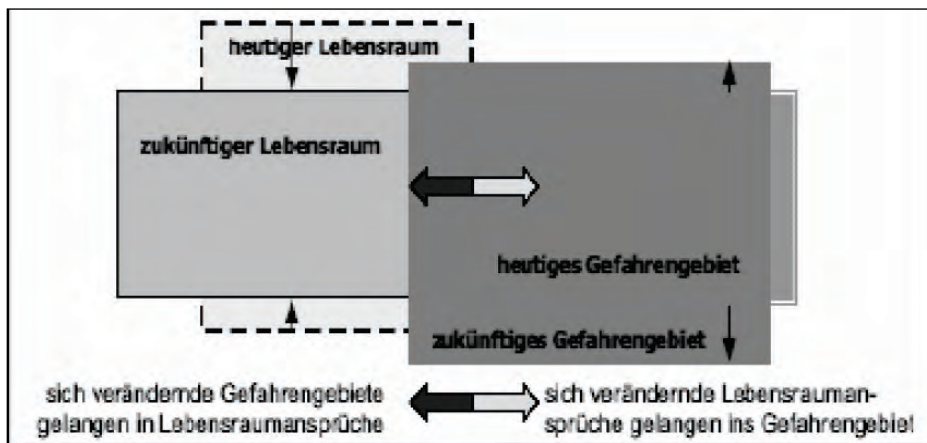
heutiger Lebensraum

zukünftiger Lebensraum

heutiges Gefahrengebiet

zukünftiges Gefahrengebiet

sich verändernde Gefahrengebiete gelangen in Lebensraumansprüche

sich verändernde Lebensraumansprüche gelangen ins Gefahrengebiet